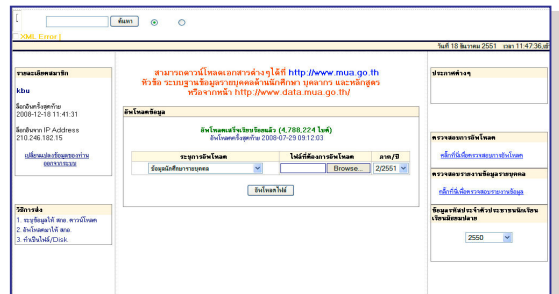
[ ค้นหา

[ XML Error ]

วันที่ 18 ธันวาคม 2551 เวลา 11:47:36 น.

รายละเอียดสมาชิก

kbu

เข้าระบบครั้งสุดท้าย
2008-12-18 11:41:31

เข้าระบบจาก IP Address
210.246.182.15

เปลี่ยนแปลงข้อมูลของท่าน
ออกจากระบบ

สามารถดาวน์โหลดเอกสารต่างๆได้ที่ http://www.mua.go.th
หัวข้อ ระบบฐานข้อมูลอาจารย์บุคลากรด้านนักศึกษา บุคลากร และหลักสูตร
หรือจากหน้า http://www.data.mua.go.th/

อัพโหลดข้อมูล

อัพโหลดแฟ้มเรียบร้อยแล้ว (4,788,224 ไบต์)
อัพโหลดครั้งสุดท้าย 2008-07-29 09:12:03

| ระบุการอัพโหลด | ไฟล์ที่ต้องการอัพโหลด | ภาค/ปี |
|---|---|---|
| ข้อมูลนักศึกษารายบุคคล | Browse... | 2/2551 |

อัพโหลดไฟล์

วิธีการส่ง
1. ระบุข้อมูลให้ สกอ. ดาวน์โหลด
2. อัพโหลดแฟ้มให้ สกอ.
3. ทำเป็นไฟล์/Disk.

ประกาศด่วนๆ

ตรวจสอบการอัพโหลด
คลิกที่นี่เพื่อตรวจสอบการอัพโหลด

ตรวจสอบรายงานข้อมูลรายบุคคล
คลิกที่นี่เพื่อตรวจสอบรายงานข้อมูล

ข้อมูลรหัสประจำตัวประชาชนนักเรียนเรียนต่อระดับสูง
2550